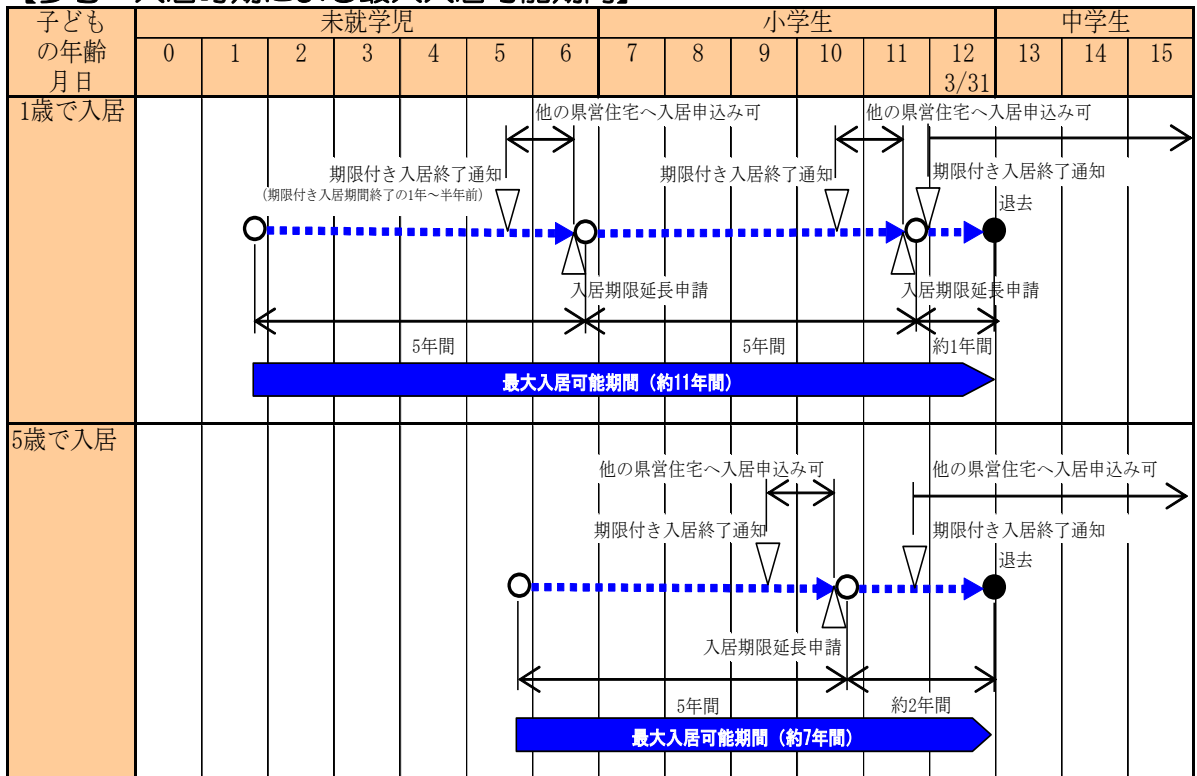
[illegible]

| 子どもの年齢月日 | 未就学児 | | | | | | | 小学生 | | | | | | 中学生 | | |
|---|---|---|---|---|---|---|---|---|---|---|---|---|---|---|---|---|
| | 0 | 1 | 2 | 3 | 4 | 5 | 6 | 7 | 8 | 9 | 10 | 11 | 12 3/31 | 13 | 14 | 15 |
| 1歳で入居 | | | | | | | | | | | | | | | | |
| 5歳で入居 | | | | | | | | | | | | | | | | |

他の県営住宅へ入居申込み可

他の県営住宅へ入居申込み可

期限付き入居終了通知

(期限付き入居期間終了の1年～半年前)

期限付き入居終了通知

期限付き入居終了通知

退去

入居期限延長申請

入居期限延長申請

5年間

5年間

約1年間

最大入居可能期間（約11年間）

他の県営住宅へ入居申込み可

他の県営住宅へ入居申込み可

期限付き入居終了通知

期限付き入居終了通知

退去

入居期限延長申請

5年間

約2年間

最大入居可能期間（約7年間）